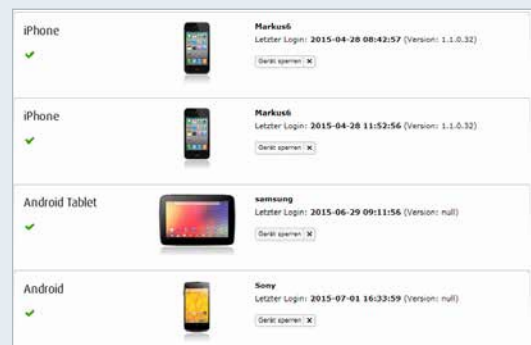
iPhone
✔
Markus6
Letzter Login: 2015-04-28 08:42:57 (Version: 1.1.0.32)
Gerät sperren ✖

iPhone
✔
Markus6
Letzter Login: 2015-04-28 11:52:56 (Version: 1.1.0.32)
Gerät sperren ✖

Android Tablet
✔
samsung
Letzter Login: 2015-06-29 09:11:56 (Version: null)
Gerät sperren ✖

Android
✔
Sony
Letzter Login: 2015-07-01 16:33:59 (Version: null)
Gerät sperren ✖